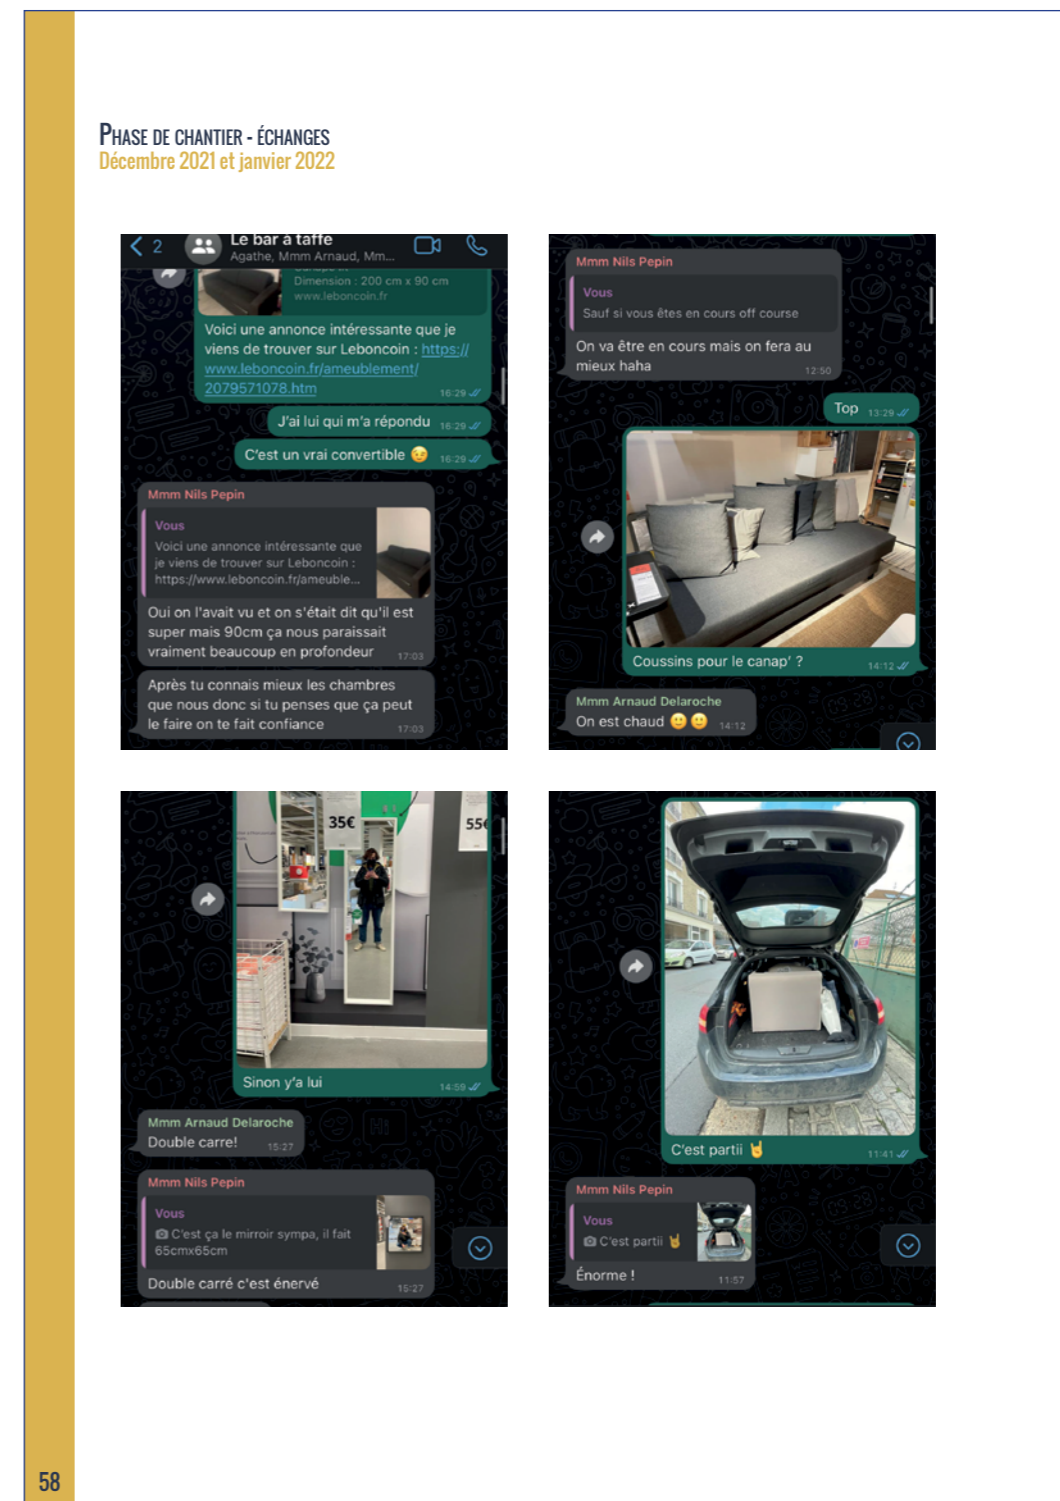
PHASE DE CHANTIER - ÉCHANGES
Décembre 2021 et janvier 2022

< 2 Le bar à taffe
Agathe, Mmm Arnaud, Mm...

Dimension : 200 cm x 90 cm
www.leboncoin.fr

Voici une annonce intéressante que je viens de trouver sur Leboncoin : https://www.leboncoin.fr/ameublement/2079571078.htm 16:29

J'ai lui qui m'a répondu 16:29

C'est un vrai convertible 😉 16:29

Mmm Nils Pepin
Vous
Voici une annonce intéressante que je viens de trouver sur Leboncoin : https://www.leboncoin.fr/ameuble...
Oui on l'avait vu et on s'était dit qu'il est super mais 90cm ça nous paraissait vraiment beaucoup en profondeur 17:03

Après tu connais mieux les chambres que nous donc si tu penses que ça peut le faire on te fait confiance 17:03

Mmm Nils Pepin
Vous
Sauf si vous êtes en cours off course
On va être en cours mais on fera au mieux haha 12:50

Top 13:29

Coussins pour le canap' ? 14:12

Mmm Arnaud Delaroche
On est chaud 😊😊 14:12

35€
55€

Sinon y'a lui 14:59

Mmm Arnaud Delaroche
Double carre! 15:27

Mmm Nils Pepin
Vous
C'est ça le miroir sympa, il fait 65cmx65cm
Double carré c'est énervé 15:27

C'est partii 🤘 11:41

Mmm Nils Pepin
Vous
C'est partii 🤘
Énorme ! 11:57

58